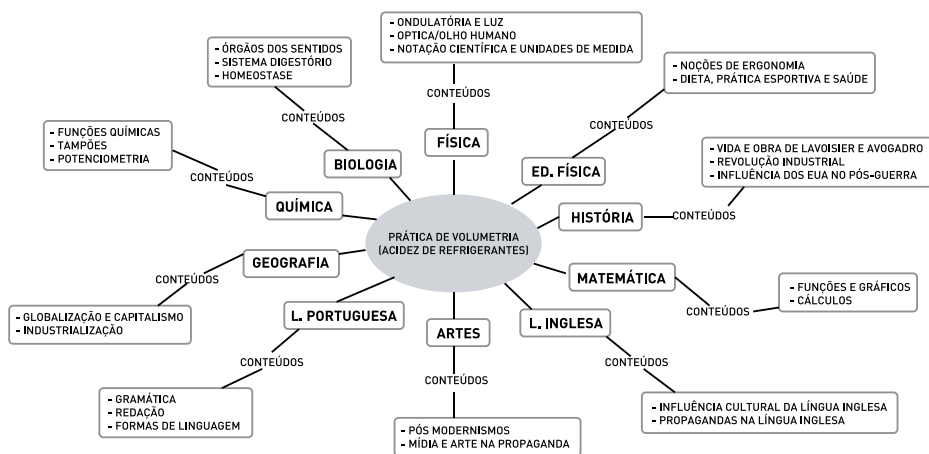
PRÁTICA DE VOLUMETRIA (ACIDEZ DE REFRIGERANTES)

FÍSICA
CONTEÚDOS
- ONDULATÓRIA E LUZ
- OPTICA/OLHO HUMANO
- NOTAÇÃO CIENTÍFICA E UNIDADES DE MEDIDA

BIOLOGIA
CONTEÚDOS
- ÓRGÃOS DOS SENTIDOS
- SISTEMA DIGESTÓRIO
- HOMEOSTASE

ED. FÍSICA
CONTEÚDOS
- NOÇÕES DE ERGONOMIA
- DIETA, PRÁTICA ESPORTIVA E SAÚDE

QUÍMICA
CONTEÚDOS
- FUNÇÕES QUÍMICAS
- TAMPÕES
- POTENCIOMETRIA

HISTÓRIA
CONTEÚDOS
- VIDA E OBRA DE LAVOISIER E AVOGADRO
- REVOLUÇÃO INDUSTRIAL
- INFLUÊNCIA DOS EUA NO PÓS-GUERRA

GEOGRAFIA
CONTEÚDOS
- GLOBALIZAÇÃO E CAPITALISMO
- INDUSTRIALIZAÇÃO

MATEMÁTICA
CONTEÚDOS
- FUNÇÕES E GRÁFICOS
- CÁLCULOS

L. PORTUGUESA
CONTEÚDOS
- GRAMÁTICA
- REDAÇÃO
- FORMAS DE LINGUAGEM

ARTES
CONTEÚDOS
- PÓS MODERNISMOS
- MÍDIA E ARTE NA PROPAGANDA

L. INGLESA
CONTEÚDOS
- INFLUÊNCIA CULTURAL DA LÍNGUA INGLESA
- PROPAGANDAS NA LÍNGUA INGLESA